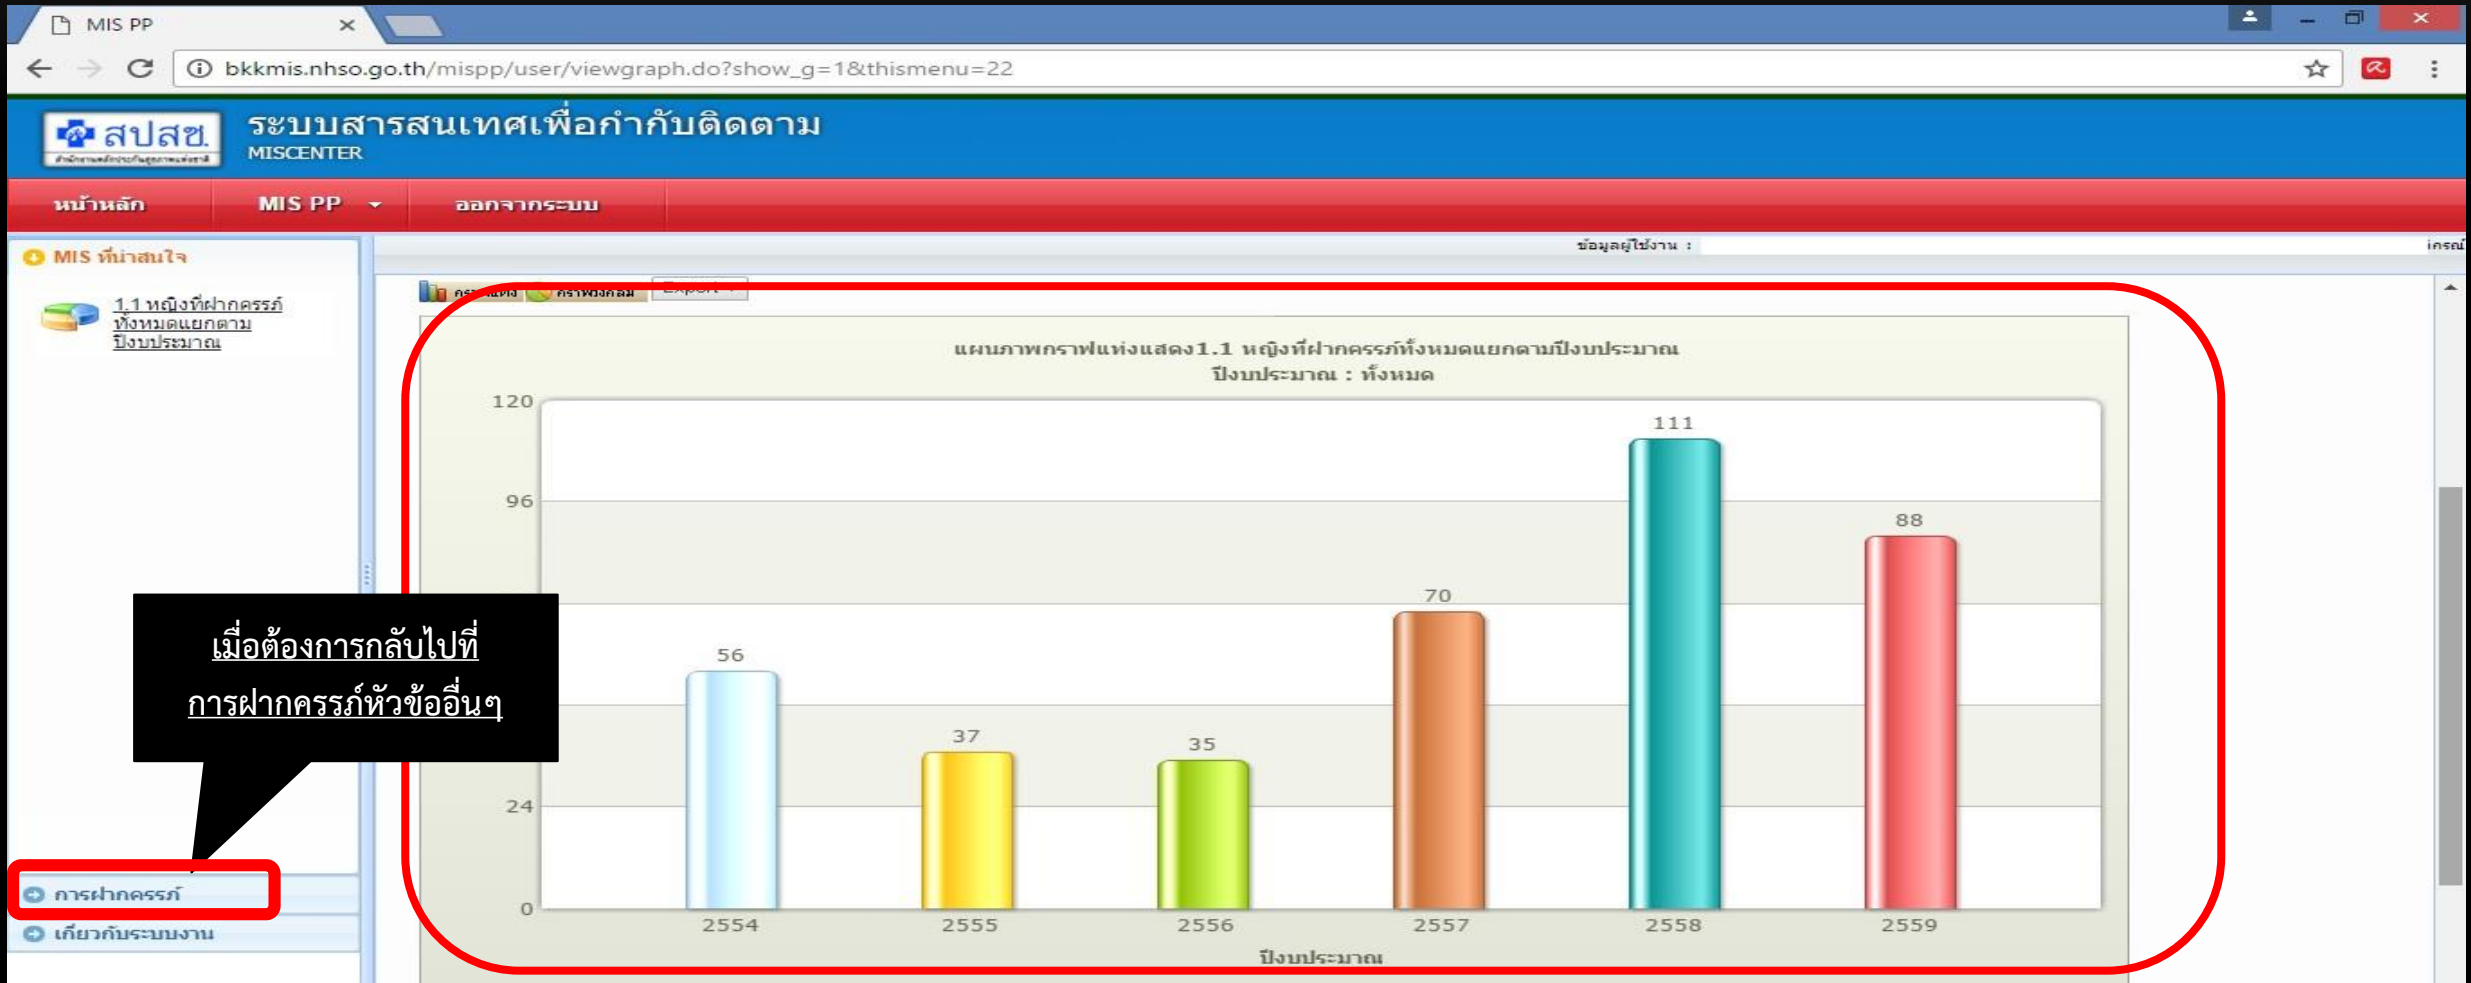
MIS PP

bkkmis.nhso.go.th/mispp/user/viewgraph.do?show_g=1&thismenu=22

สปสช.

ระบบสารสนเทศเพื่อกำกับติดตาม
MISCENTER

หน้าหลัก | MIS PP | ออกจากระบบ

MIS ที่น่าสนใจ

1.1 หญิงที่ฝากครรภ์ทั้งหมดแยกตามปีงบประมาณ

ข้อมูลผู้ใช้งาน :

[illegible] กราฟวงกลม Export

แผนภาพกราฟแท่งแสดง1.1 หญิงที่ฝากครรภ์ทั้งหมดแยกตามปีงบประมาณ
ปีงบประมาณ : ทั้งหมด

120
96
24
0

56
37
35
70
111
88

2554
2555
2556
2557
2558
2559

ปีงบประมาณ

เมื่อต้องการกลับไปที่
การฝากครรภ์หัวข้ออื่นๆ

การฝากครรภ์
เกี่ยวกับระบบงาน